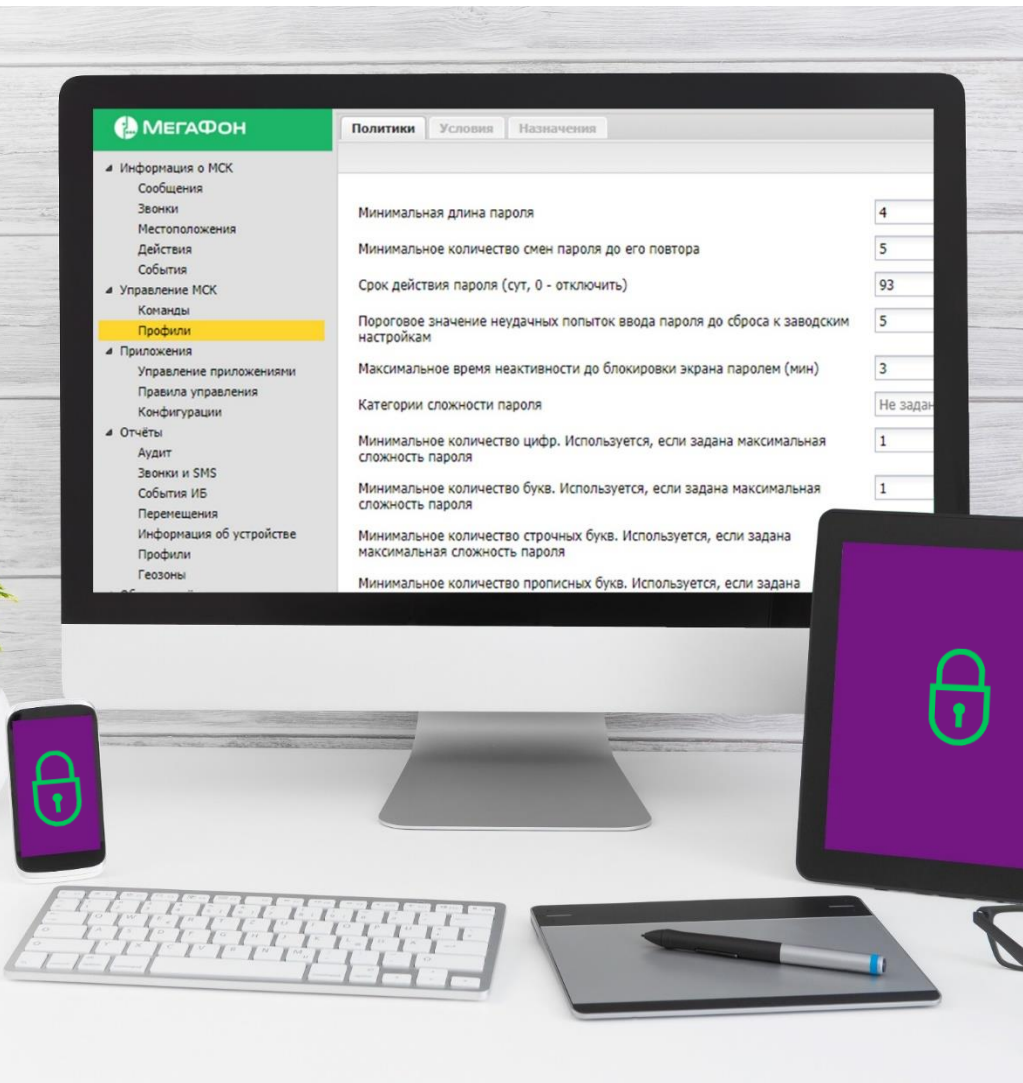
МегаФон

Политики Условия Назначения

◢ Информация о МСК
Сообщения
Звонки
Местоположения
Действия
События
◢ Управление МСК
Команды
Профили
◢ Приложения
Управление приложениями
Правила управления
Конфигурации
◢ Отчёты
Аудит
Звонки и SMS
События ИБ
Перемещения
Информация об устройстве
Профили
Геозоны
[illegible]

| | |
|---|---|
| Минимальная длина пароля | 4 |
| Минимальное количество смен пароля до его повтора | 5 |
| Срок действия пароля (сут, 0 - отключить) | 93 |
| Пороговое значение неудачных попыток ввода пароля до сброса к заводским настройкам | 5 |
| Максимальное время неактивности до блокировки экрана паролем (мин) | 3 |
| Категории сложности пароля | Не задан |
| Минимальное количество цифр. Используется, если задана максимальная сложность пароля | 1 |
| Минимальное количество букв. Используется, если задана максимальная сложность пароля | 1 |
| Минимальное количество строчных букв. Используется, если задана максимальная сложность пароля | |
| Минимальное количество прописных букв. Используется, если задана | |